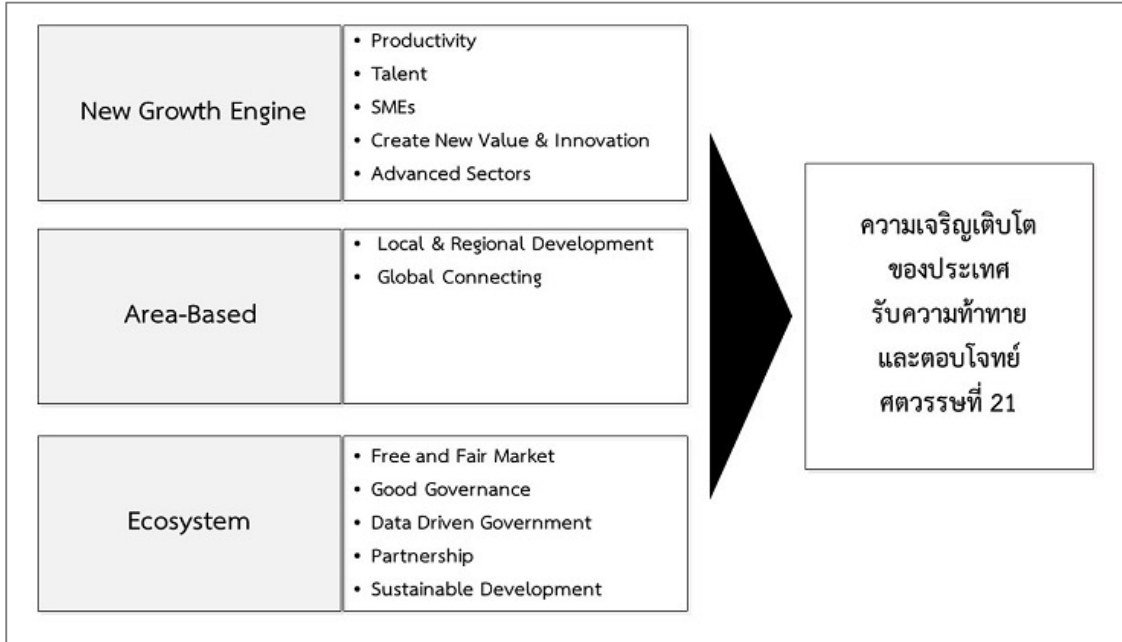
New Growth Engine

• Productivity
• Talent
• SMEs
• Create New Value & Innovation
• Advanced Sectors

Area-Based

• Local & Regional Development
• Global Connecting

Ecosystem

• Free and Fair Market
• Good Governance
• Data Driven Government
• Partnership
• Sustainable Development

ความเจริญเติบโต
ของประเทศ
รับความท้าทาย
และตอบโจทย์
ศตวรรษที่ 21